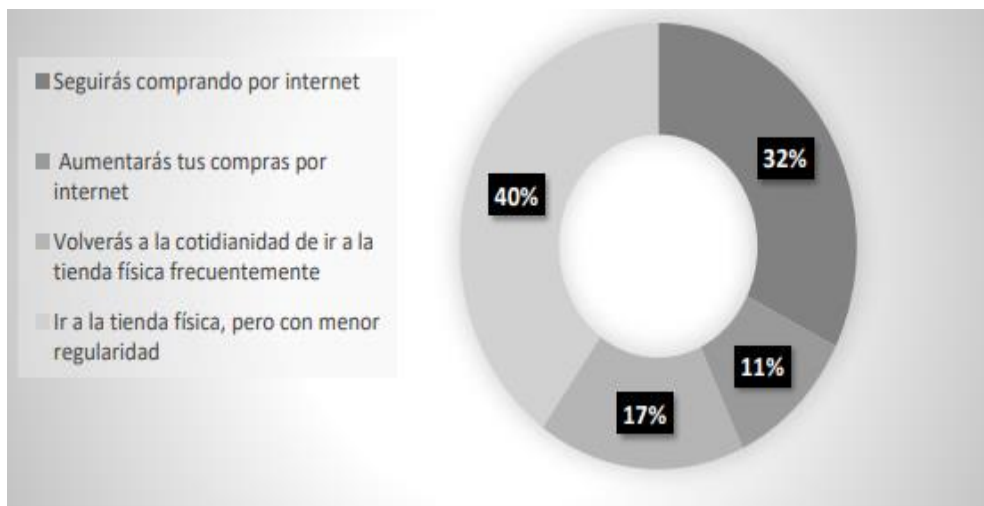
Seguirás comprando por internet

Aumentarás tus compras por internet

Volverás a la cotidianidad de ir a la tienda física frecuentemente

Ir a la tienda física, pero con menor regularidad

32%

11%

17%

40%